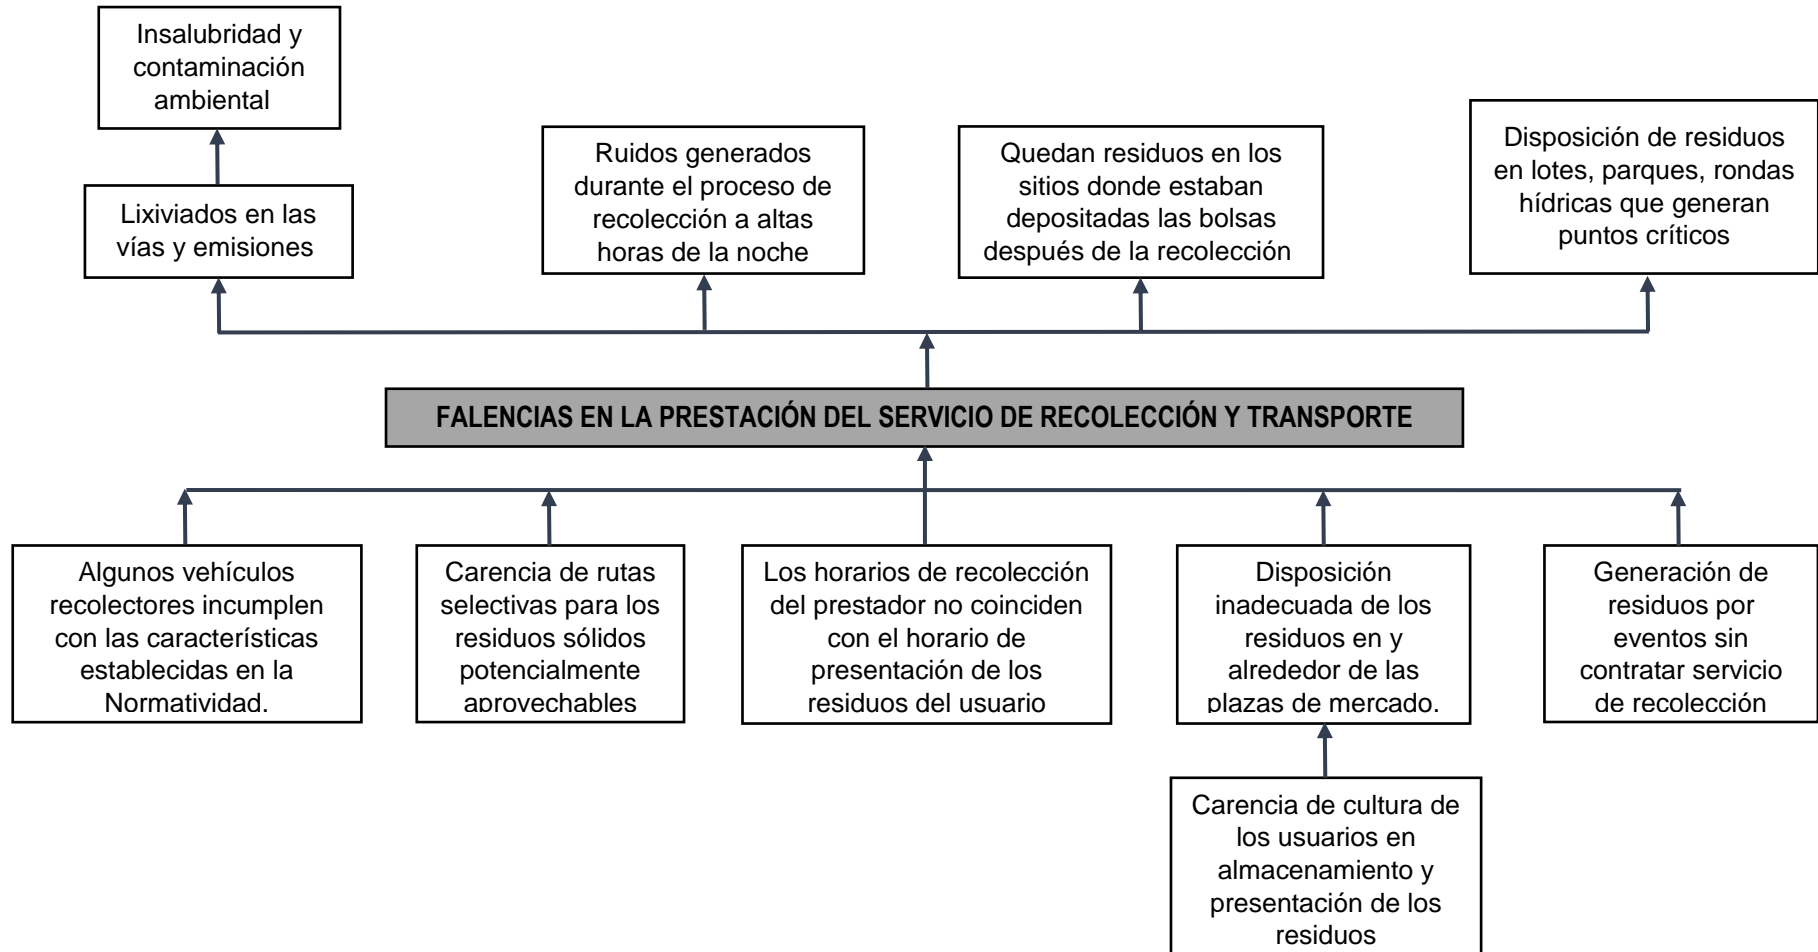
Insalubridad y contaminación ambiental

Lixiviados en las vías y emisiones

Ruidos generados durante el proceso de recolección a altas horas de la noche

Quedan residuos en los sitios donde estaban depositadas las bolsas después de la recolección

Disposición de residuos en lotes, parques, rondas hídricas que generan puntos críticos

FALENCIAS EN LA PRESTACIÓN DEL SERVICIO DE RECOLECCIÓN Y TRANSPORTE

Algunos vehículos recolectores incumplen con las características establecidas en la Normatividad.

Carencia de rutas selectivas para los residuos sólidos potencialmente aprovechables

Los horarios de recolección del prestador no coinciden con el horario de presentación de los residuos del usuario

Disposición inadecuada de los residuos en y alrededor de las plazas de mercado.

Generación de residuos por eventos sin contratar servicio de recolección

Carencia de cultura de los usuarios en almacenamiento y presentación de los residuos